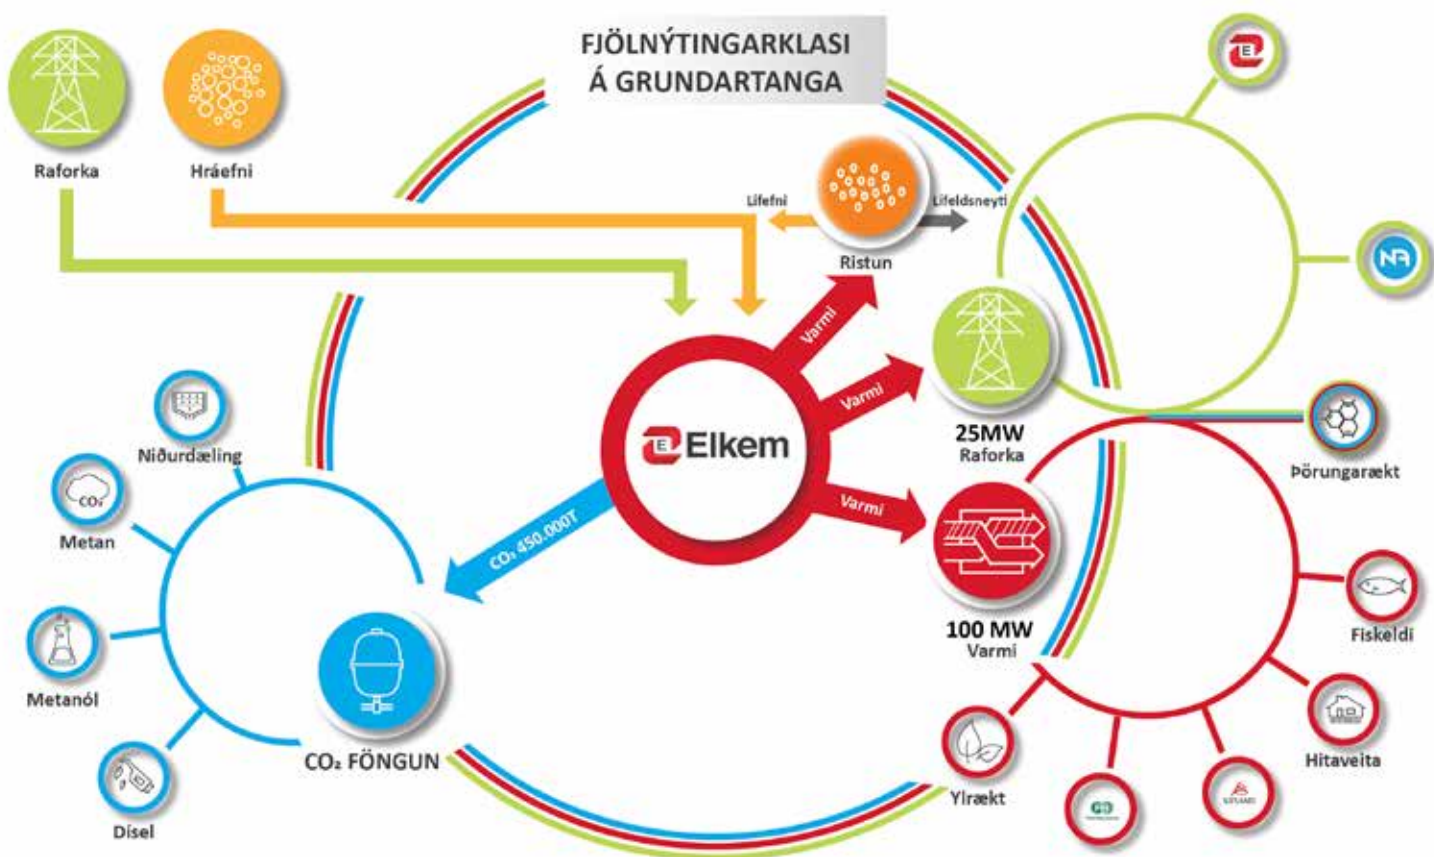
FJÖLNÝTINGARKLASI Á GRUNDARTANGA

Raforka

Hráefni

Lífefni

Lífeldsneyti

Ristun

Varmi

Varmi

Varmi

Elkem

$CO_2$ 450.000T

25MW Raforka

100 MW Varmi

Þörungarækt

Fiskeldi

Hitaveita

Ylrækt

Niðurdæling

$CO_2$

Metan

Metanól

Dísel

$CO_2$ FÖNGUN